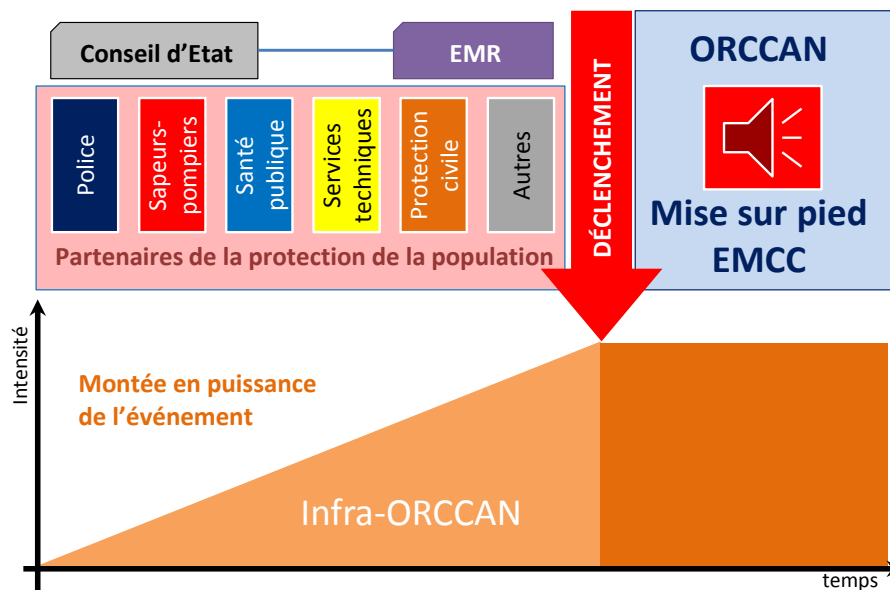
Conseil d'Etat

EMR

Police

Sapeurs-pompiers

Santé publique

Services techniques

Protection civile

Autres

Partenaires de la protection de la population

DÉCLENCHEMENT

ORCCAN

Mise sur pied EMCC

Intensité

Montée en puissance de l'événement

Infra-ORCCAN

temps